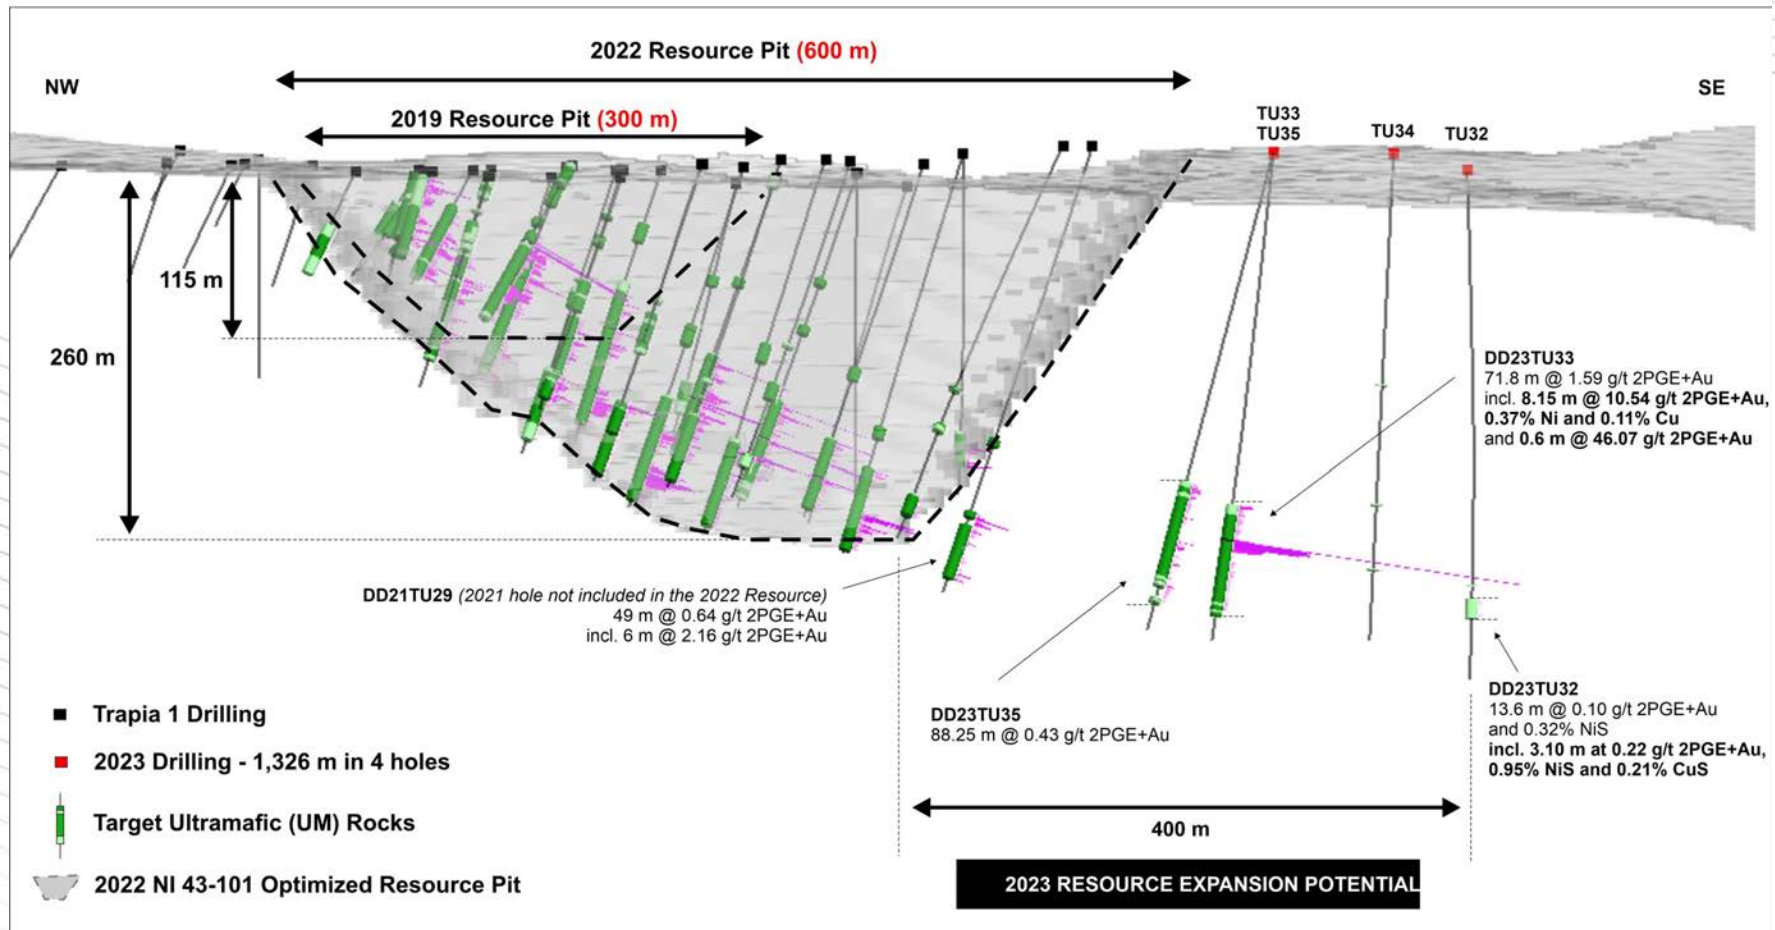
2022 Resource Pit (600 m)

NW

SE

2019 Resource Pit (300 m)

TU33
TU35

TU34

TU32

115 m

260 m

DD23TU33
71.8 m @ 1.59 g/t 2PGE+Au
incl. 8.15 m @ 10.54 g/t 2PGE+Au, 0.37% Ni and 0.11% Cu
and 0.6 m @ 46.07 g/t 2PGE+Au

DD21TU29 (2021 hole not included in the 2022 Resource)
49 m @ 0.64 g/t 2PGE+Au
incl. 6 m @ 2.16 g/t 2PGE+Au

DD23TU32
13.6 m @ 0.10 g/t 2PGE+Au
and 0.32% NiS
incl. 3.10 m at 0.22 g/t 2PGE+Au, 0.95% NiS and 0.21% CuS

Trapia 1 Drilling

2023 Drilling - 1,326 m in 4 holes

Target Ultramafic (UM) Rocks

2022 NI 43-101 Optimized Resource Pit

DD23TU35
88.25 m @ 0.43 g/t 2PGE+Au

400 m

2023 RESOURCE EXPANSION POTENTIAL